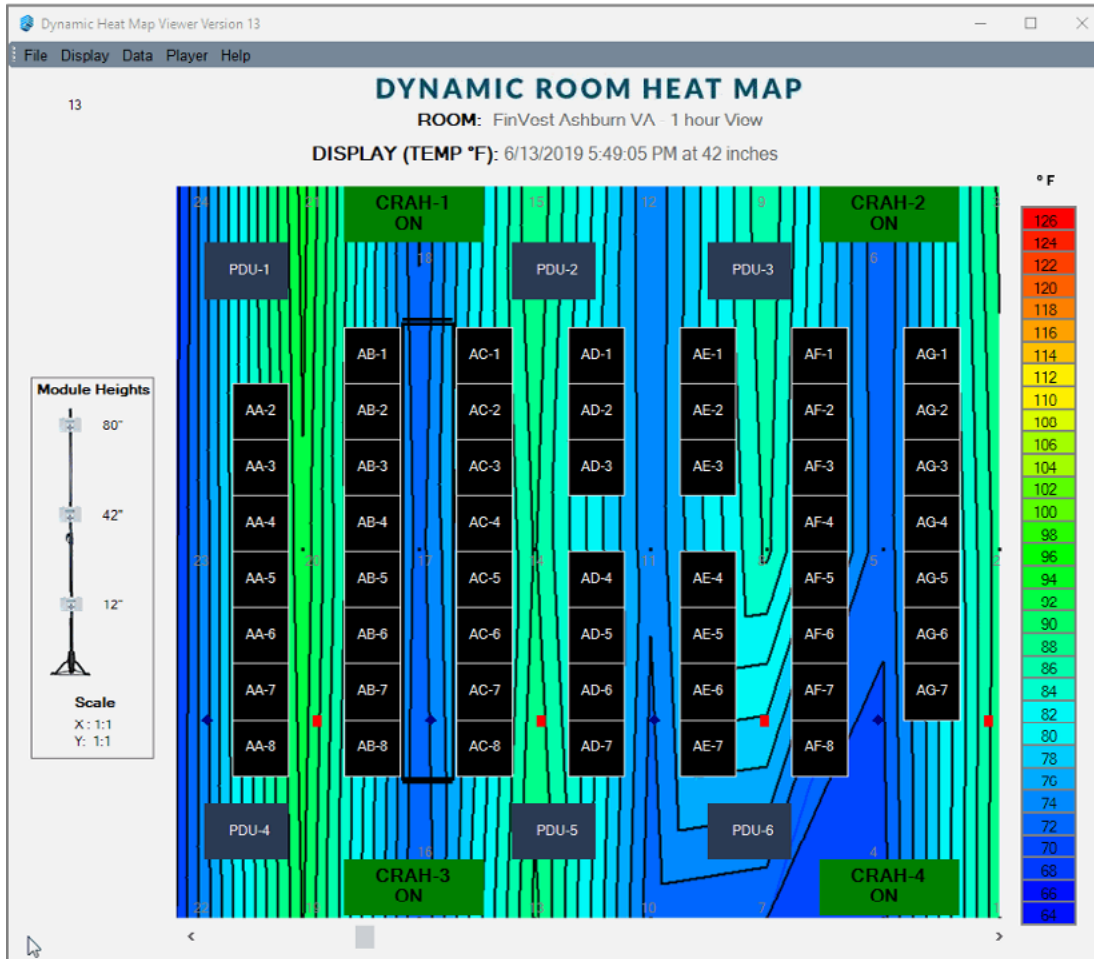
Dynamic Heat Map Viewer Version 13

File Display Data Player Help

13

DYNAMIC ROOM HEAT MAP

ROOM: FinVost Ashburn VA - 1 hour View

DISPLAY (TEMP °F): 6/13/2019 5:49:05 PM at 42 inches

24 21 CRAH-1 ON 15 12 9 CRAH-2 ON 3

PDU-1 18 PDU-2 PDU-3 6

AB-1 AC-1 AD-1 AE-1 AF-1 AG-1
AA-2 AB-2 AC-2 AD-2 AE-2 AF-2 AG-2
AA-3 AB-3 AC-3 AD-3 AE-3 AF-3 AG-3
AA-4 AB-4 AC-4 AF-4 AG-4
23 20 17 14 11 8 5 2
AA-5 AB-5 AC-5 AD-4 AE-4 AF-5 AG-5
AA-6 AB-6 AC-6 AD-5 AE-5 AF-6 AG-6
AA-7 AB-7 AC-7 AD-6 AE-6 AF-7 AG-7
AA-8 AB-8 AC-8 AD-7 AE-7 AF-8

PDU-4 PDU-5 PDU-6
16 4
22 19 CRAH-3 ON 13 10 7 CRAH-4 ON 1

Module Heights
80"
42"
12"
Scale
X: 1:1
Y: 1:1

°F
126
124
122
120
118
116
114
112
110
108
106
104
102
100
98
96
94
92
90
88
86
84
82
80
78
76
74
72
70
68
66
64